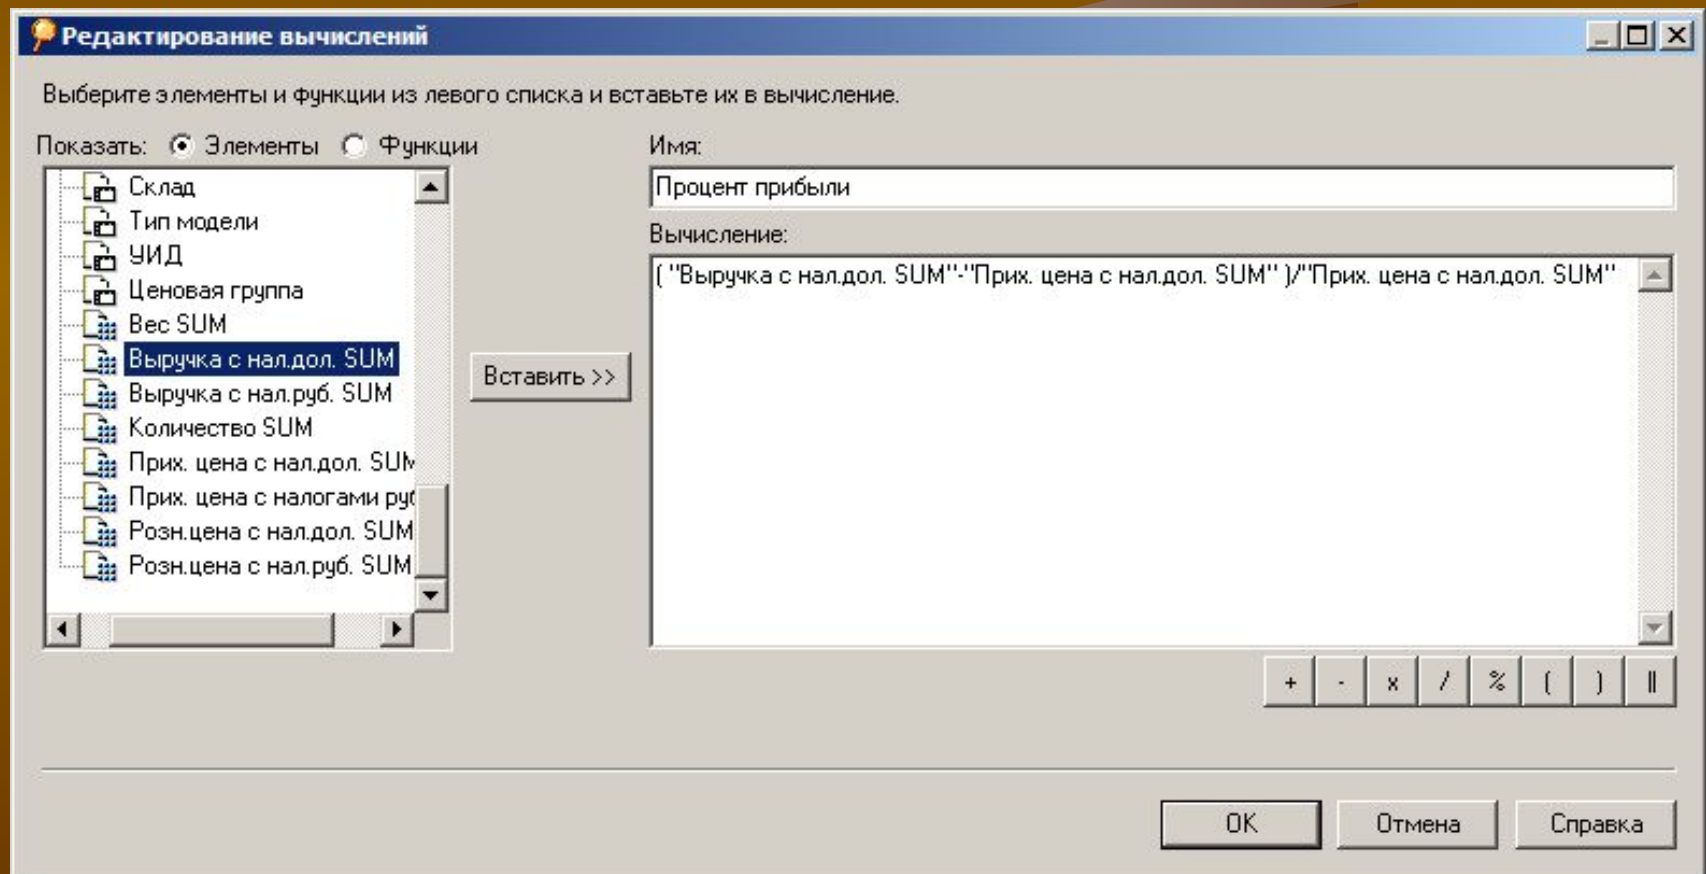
Редактирование вычислений

Выберите элементы и функции из левого списка и вставьте их в вычисление.

Показать: Элементы Функции

Склад
Тип модели
УИД
Ценовая группа
Вес SUM
Выручка с нал.дол. SUM
Выручка с нал.руб. SUM
Количество SUM
Прих. цена с нал.дол. SUM
Прих. цена с налогами руб
Розн.цена с нал.дол. SUM
Розн.цена с нал.руб. SUM

Вставить >>

Имя:
Процент прибыли

Вычисление:
( "Выручка с нал.дол. SUM"-"Прих. цена с нал.дол. SUM" )/"Прих. цена с нал.дол. SUM"

+ - x / % ( ) ||

OK Отмена Справка